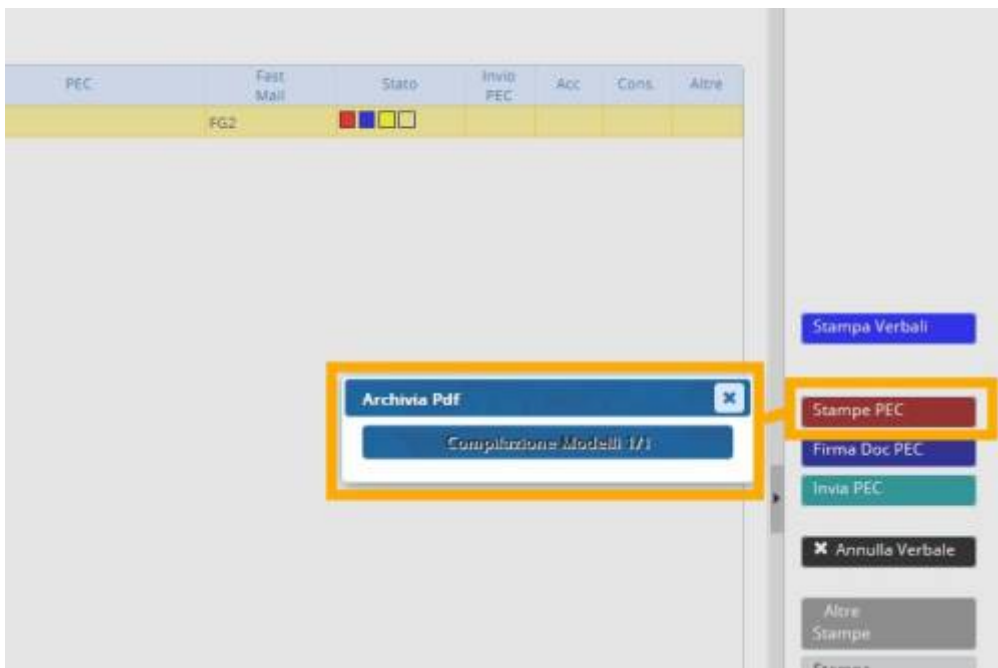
| PEC | Fast Mail | Stato | Invio PEC | Acc | Cons. | Altre |
|---|---|---|---|---|---|---|
| | FG2 | | | | | |

Stampa Verbali

Archivia Pdf

Compilazione Modelli 1/1

Stampe PEC

Firma Doc PEC

Invia PEC

✖ Annulla Verbale

Altre Stampe

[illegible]